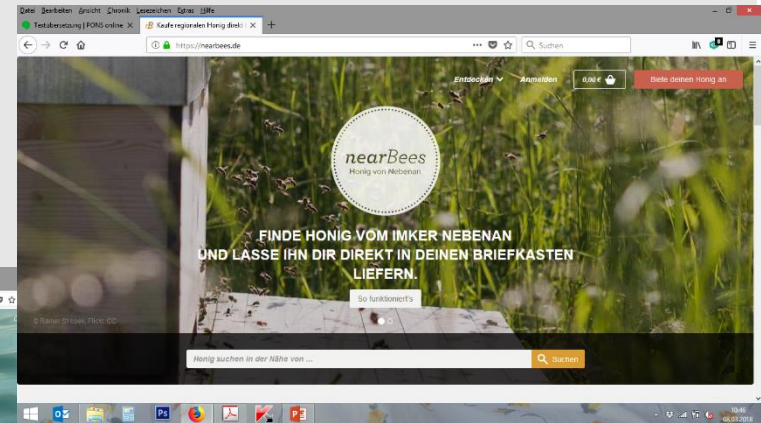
Datei Bearbeiten Ansicht Chronik Lesezeichen Extras Hilfe

Textübersetzung | PONS online ×

Kaufe regionalen Honig direkt ×

+

https://nearbees.de

Suchen

Entdecken

Anmelden

0,00 €

Biete deinen Honig an

nearBees
Honig von Nebenan

FINDE HONIG VOM IMKER NEBENAN
UND LASSE IHN DIR DIREKT IN DEINEN BRIEFKASTEN LIEFERN.

So funktioniert's

© Rainer Stropek, Flickr, CC

Honig suchen in der Nähe von ...

Suchen

10:46
06.03.2018